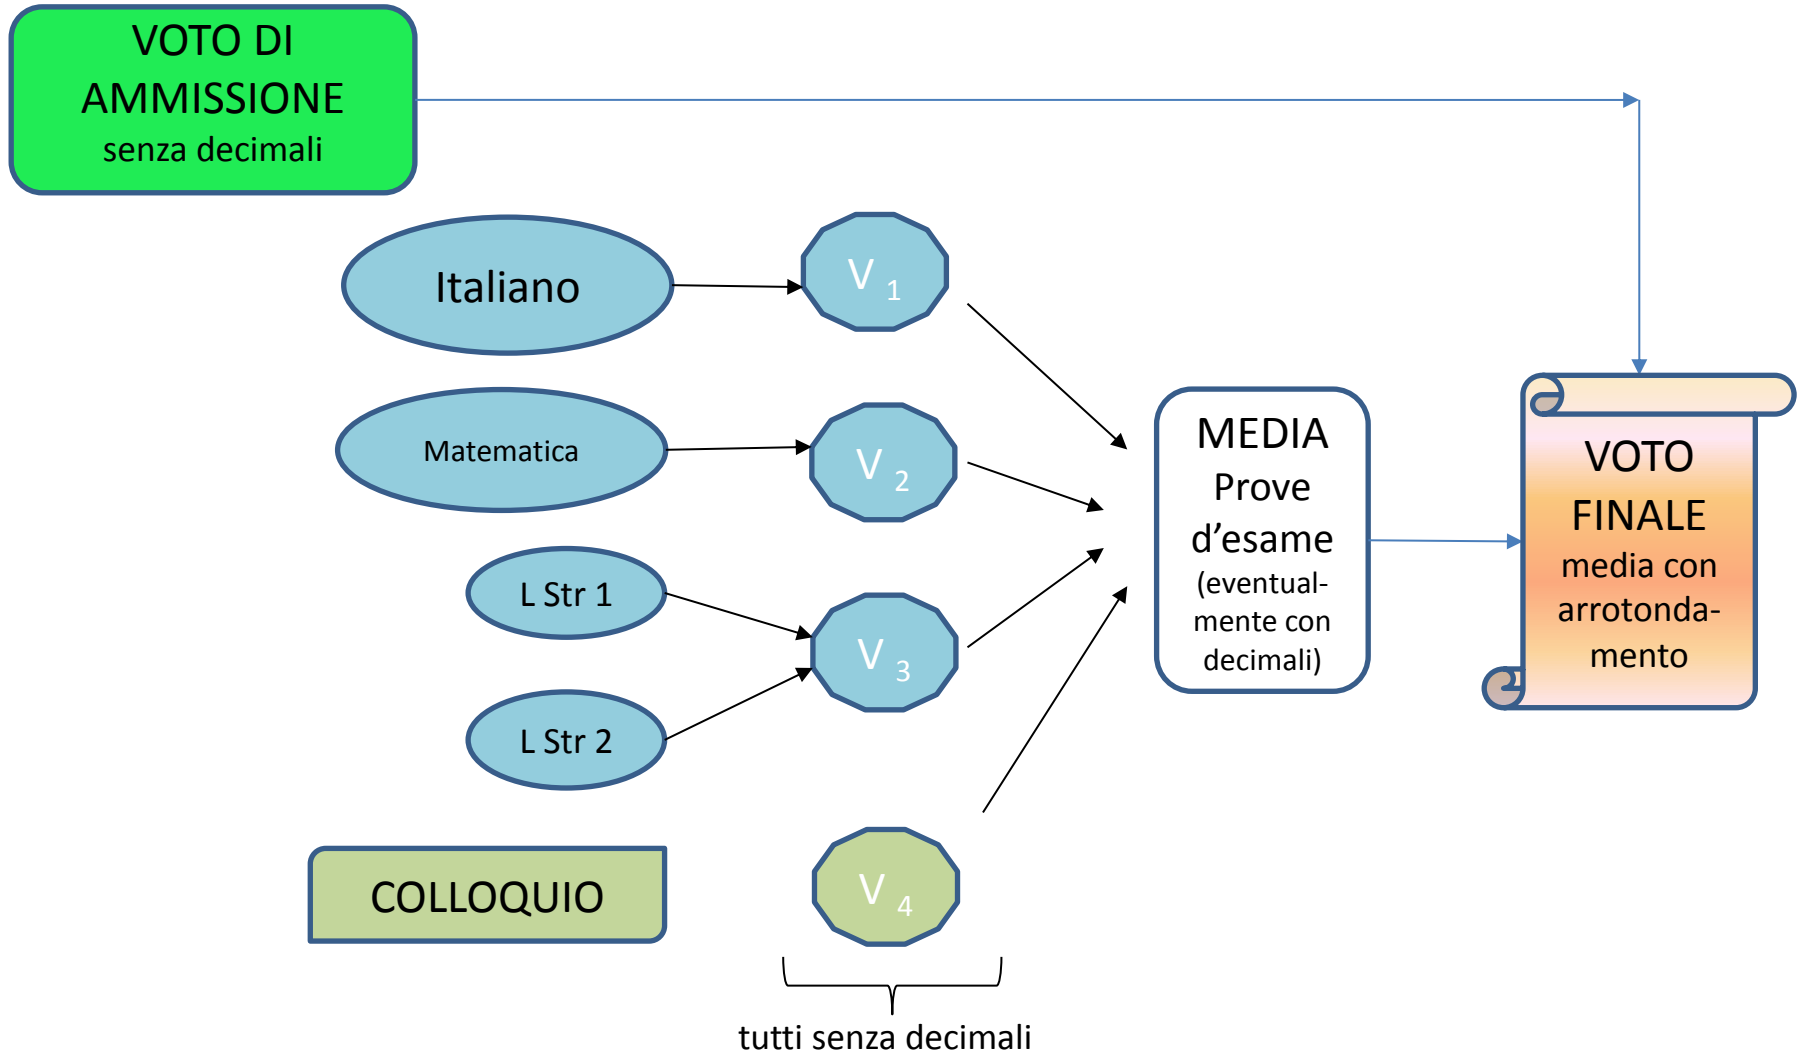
VOTO DI AMMISSIONE
senza decimali

Italiano

V 1

Matematica

V 2

L Str 1

V 3

L Str 2

COLLOQUIO

V 4

tutti senza decimali

MEDIA Prove d’esame (eventualmente con decimali)

VOTO FINALE
media con arrotondamento